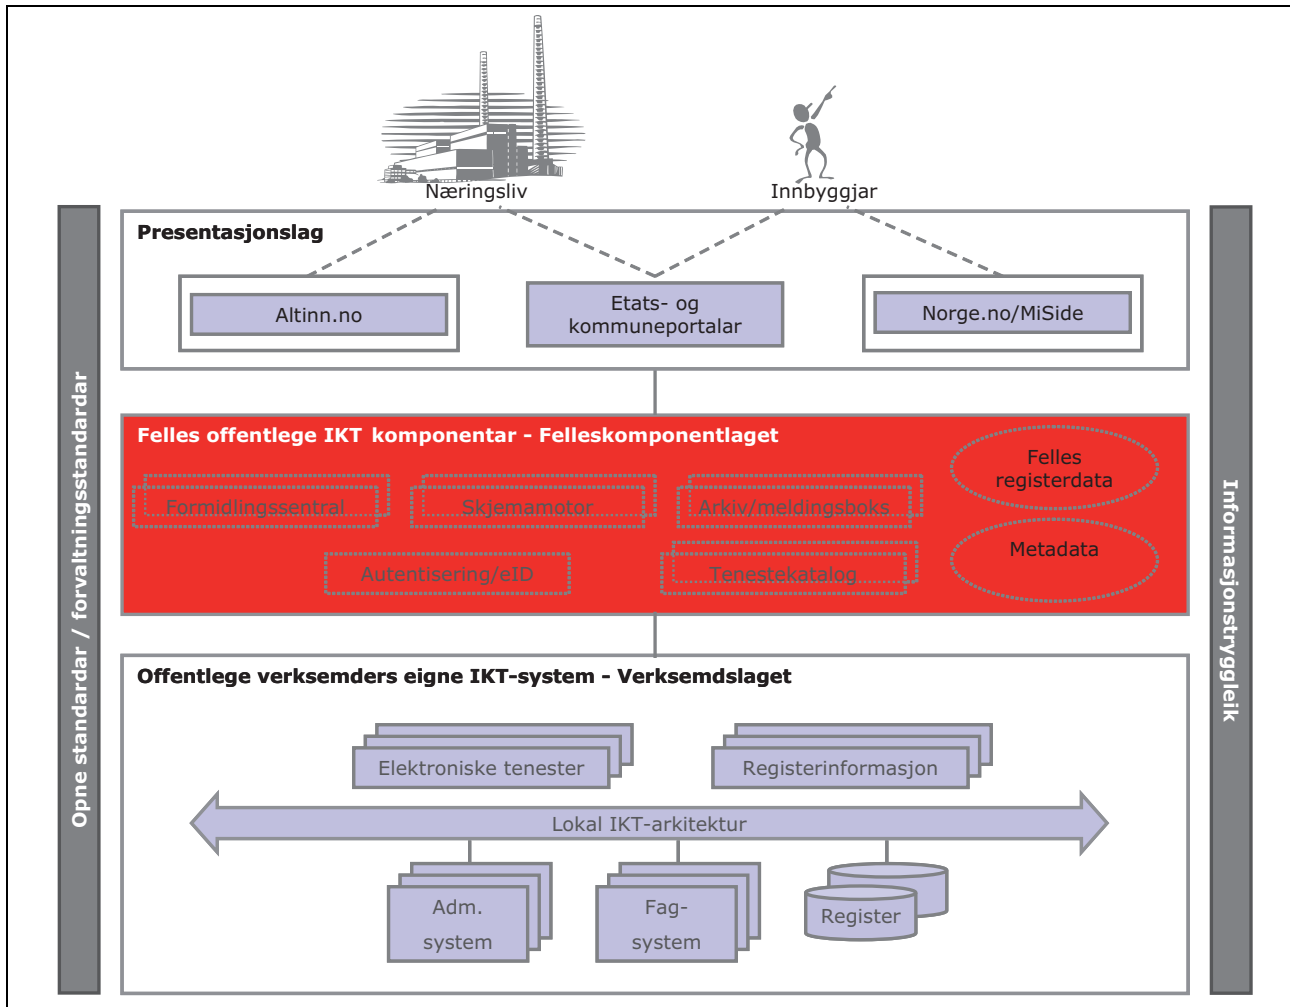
Næringsliv

Innbyggjar

Opne standardar / forvaltningsstandardar

Informasjonstryggleik

Presentasjonslag

Altinn.no

Etats- og kommuneportalar

Norge.no/MiSide

Felles offentlege IKT komponentar - Felleskomponentlaget

Formidlingssentral

Skjemamotor

Arkiv/meldingsboks

Felles registerdata

Autentisering/eID

Tenestekatalog

Metadata

Offentlege verksemders eigne IKT-system - Verksemdslaget

Elektroniske tenester

Registerinformasjon

Lokal IKT-arkitektur

Adm. system

Fag- system

Register